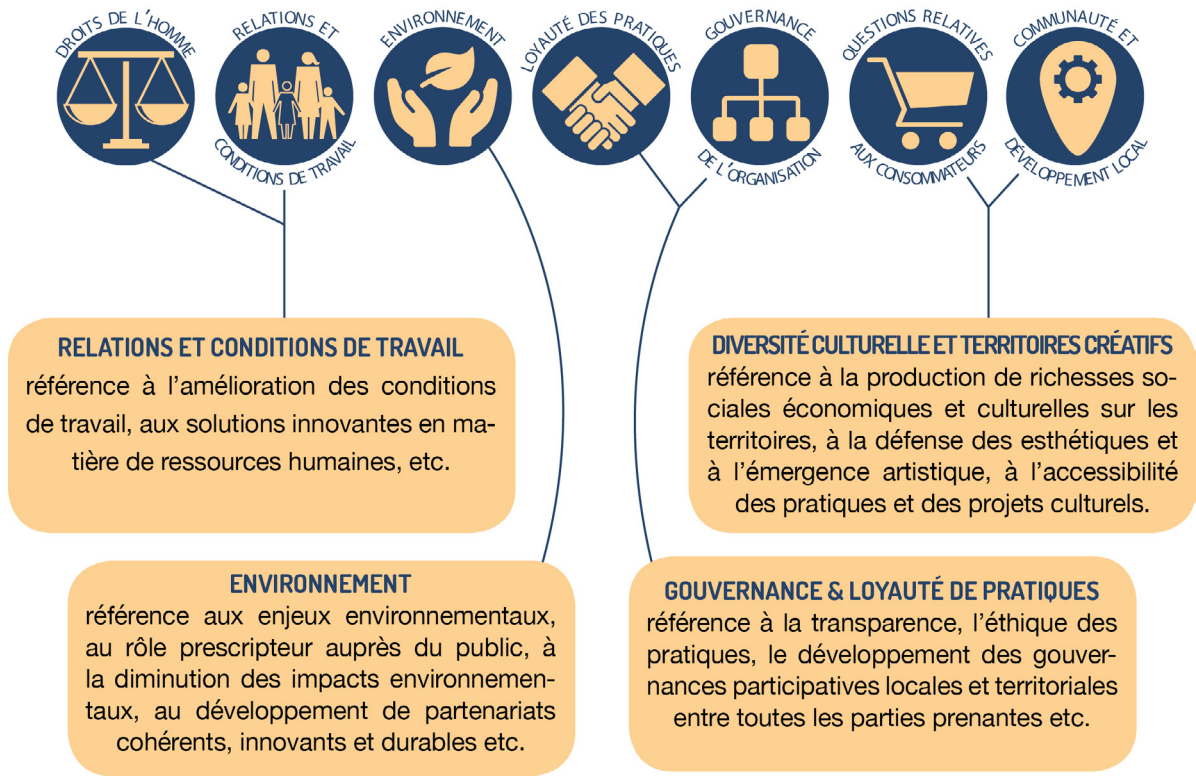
DROITS DE L'HOMME

RELATIONS ET CONDITIONS DE TRAVAIL

ENVIRONNEMENT

LOYAUTÉ DES PRATIQUES

GOUVERNANCE DE L'ORGANISATION

QUESTIONS RELATIVES AUX CONSOMMATEURS

COMMUNAUTÉ ET DÉVELOPPEMENT LOCAL

RELATIONS ET CONDITIONS DE TRAVAIL
référence à l'amélioration des conditions de travail, aux solutions innovantes en matière de ressources humaines, etc.

DIVERSITÉ CULTURELLE ET TERRITOIRES CRÉATIFS
référence à la production de richesses sociales économiques et culturelles sur les territoires, à la défense des esthétiques et à l'émergence artistique, à l'accessibilité des pratiques et des projets culturels.

ENVIRONNEMENT
référence aux enjeux environnementaux, au rôle prescripteur auprès du public, à la diminution des impacts environnementaux, au développement de partenariats cohérents, innovants et durables etc.

GOUVERNANCE & LOYAUTÉ DE PRATIQUES
référence à la transparence, l'éthique des pratiques, le développement des gouvernances participatives locales et territoriales entre toutes les parties prenantes etc.